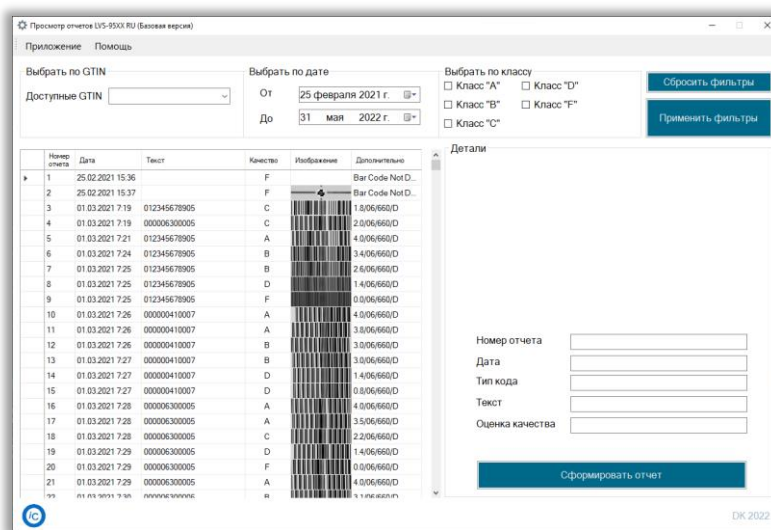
Просмотр отчетов LVS-95XX RU (Базовая версия)

Приложение Помощь

Выбрать по GTIN
Доступные GTIN

Выбрать по дате
От 25 февраля 2021 г.
До 31 мая 2022 г.

Выбрать по классу
☐ Класс "A" ☐ Класс "D"
☐ Класс "B" ☐ Класс "F"
☐ Класс "C"

Сбросить фильтры
Применить фильтры

| Номер отчета | Дата | Текст | Качество | Изображение | Дополнительно |
|---|---|---|---|---|---|
| 1 | 25.02.2021 15:36 | | F | | Bar Code Not D... |
| 2 | 25.02.2021 15:37 | | F | 4 | Bar Code Not D... |
| 3 | 01.03.2021 7:19 | 012345678905 | C | | 1.8/06/660/D |
| 4 | 01.03.2021 7:19 | 000006300005 | C | | 2.0/06/660/D |
| 5 | 01.03.2021 7:21 | 012345678905 | A | | 4.0/06/660/D |
| 6 | 01.03.2021 7:24 | 012345678905 | B | | 3.4/06/660/D |
| 7 | 01.03.2021 7:25 | 012345678905 | B | | 2.6/06/660/D |
| 8 | 01.03.2021 7:25 | 012345678905 | D | | 1.4/06/660/D |
| 9 | 01.03.2021 7:25 | 012345678905 | F | | 0.0/06/660/D |
| 10 | 01.03.2021 7:26 | 000000410007 | A | | 4.0/06/660/D |
| 11 | 01.03.2021 7:26 | 000000410007 | A | | 3.8/06/660/D |
| 12 | 01.03.2021 7:26 | 000000410007 | B | | 3.0/06/660/D |
| 13 | 01.03.2021 7:27 | 000000410007 | B | | 3.0/06/660/D |
| 14 | 01.03.2021 7:27 | 000000410007 | D | | 1.4/06/660/D |
| 15 | 01.03.2021 7:27 | 000000410007 | D | | 0.8/06/660/D |
| 16 | 01.03.2021 7:28 | 000006300005 | A | | 4.0/06/660/D |
| 17 | 01.03.2021 7:28 | 000006300005 | A | | 3.5/06/660/D |
| 18 | 01.03.2021 7:28 | 000006300005 | C | | 2.2/06/660/D |
| 19 | 01.03.2021 7:29 | 000006300005 | D | | 1.4/06/660/D |
| 20 | 01.03.2021 7:29 | 000006300005 | F | | 0.0/06/660/D |
| 21 | 01.03.2021 7:29 | 000006300005 | A | | 4.0/06/660/D |
| 22 | 01.03.2021 7:30 | 000006300005 | B | | 3.1/06/660/D |

Детали

Номер отчета
Дата
Тип кода
Текст
Оценка качества

Сформировать отчет

DK 2022